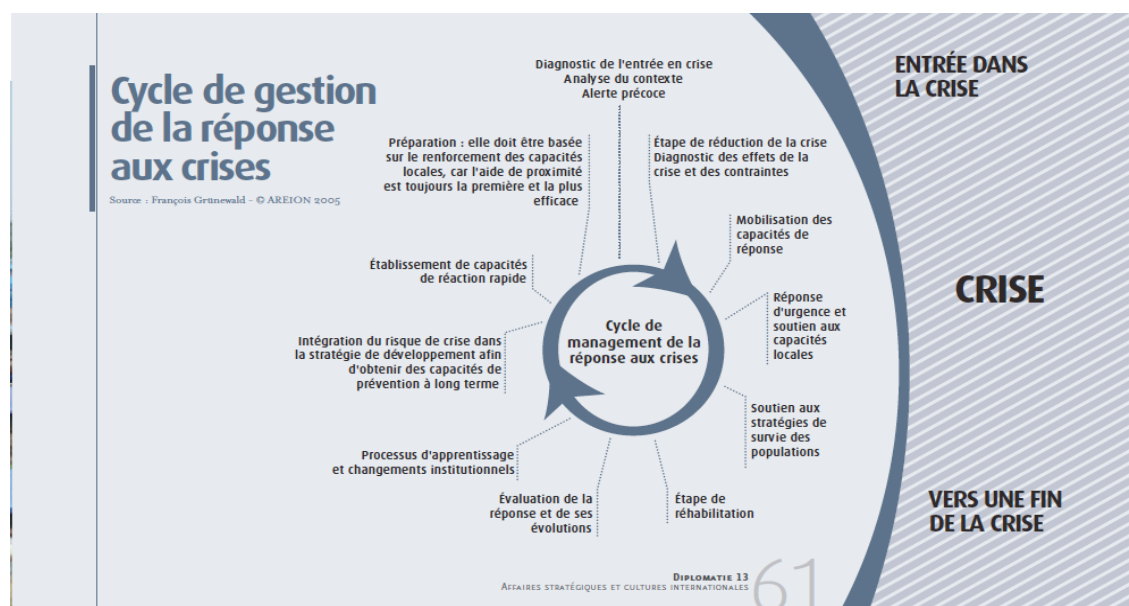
Cycle de gestion de la réponse aux crises

Source : François Grünewald - © AREION 2005

Diagnostic de l'entrée en crise
Analyse du contexte
Alerte précoce

Étape de réduction de la crise
Diagnostic des effets de la crise et des contraintes

Mobilisation des capacités de réponse

Réponse d'urgence et soutien aux capacités locales

Soutien aux stratégies de survie des populations

Étape de réhabilitation

Évaluation de la réponse et de ses évolutions

Processus d'apprentissage et changements institutionnels

Intégration du risque de crise dans la stratégie de développement afin d'obtenir des capacités de prévention à long terme

Établissement de capacités de réaction rapide

Préparation : elle doit être basée sur le renforcement des capacités locales, car l'aide de proximité est toujours la première et la plus efficace

Cycle de management de la réponse aux crises

ENTRÉE DANS LA CRISE

CRISE

VERS UNE FIN DE LA CRISE

Diplomatie 13
Affaires stratégiques et cultures internationales

61